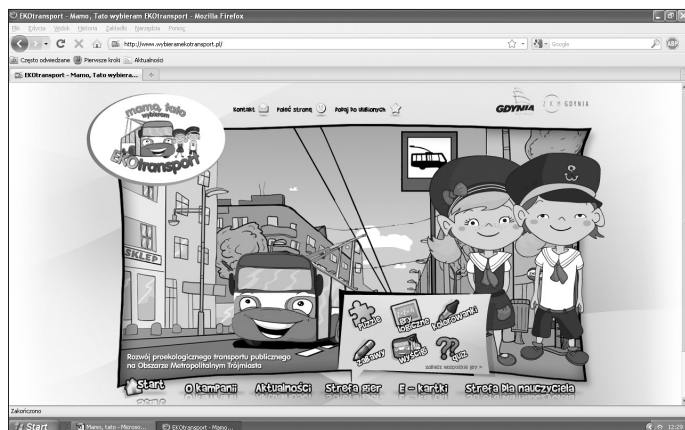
EKOtransport - Mamo, Tato wybieram EKOtransport - Mozilla Firefox

Plik Edycja Widok Historia Zakładki Narzędzia Pomoc

http://www.wybieramekotransport.pl/

Google

Często odwiedzane Pierwsze kroki Aktualności

EKOtransport - Mamo, Tato wybiera...

Mamo, tato wybieram EKOtransport

Kontakt Poleć stronę Dodaj do ulubionych

GDYNIA

GDYNIA

SKLEP

Rozwój proekologicznego transportu publicznego na Obszarze Metropolitalnym Trójmiasta

Puzzle

Gry logiczne

Kolorowanki

Zabawy

Wycieczki

Quiz

zobacz wszystkie gry >

Start

O kampanii

Aktualności

Strefa gier

E - kartki

Strefa dla nauczyciela

Zakończono

Start

Mamo, tato - Microso...

EKOtransport - Mamo...

12:29